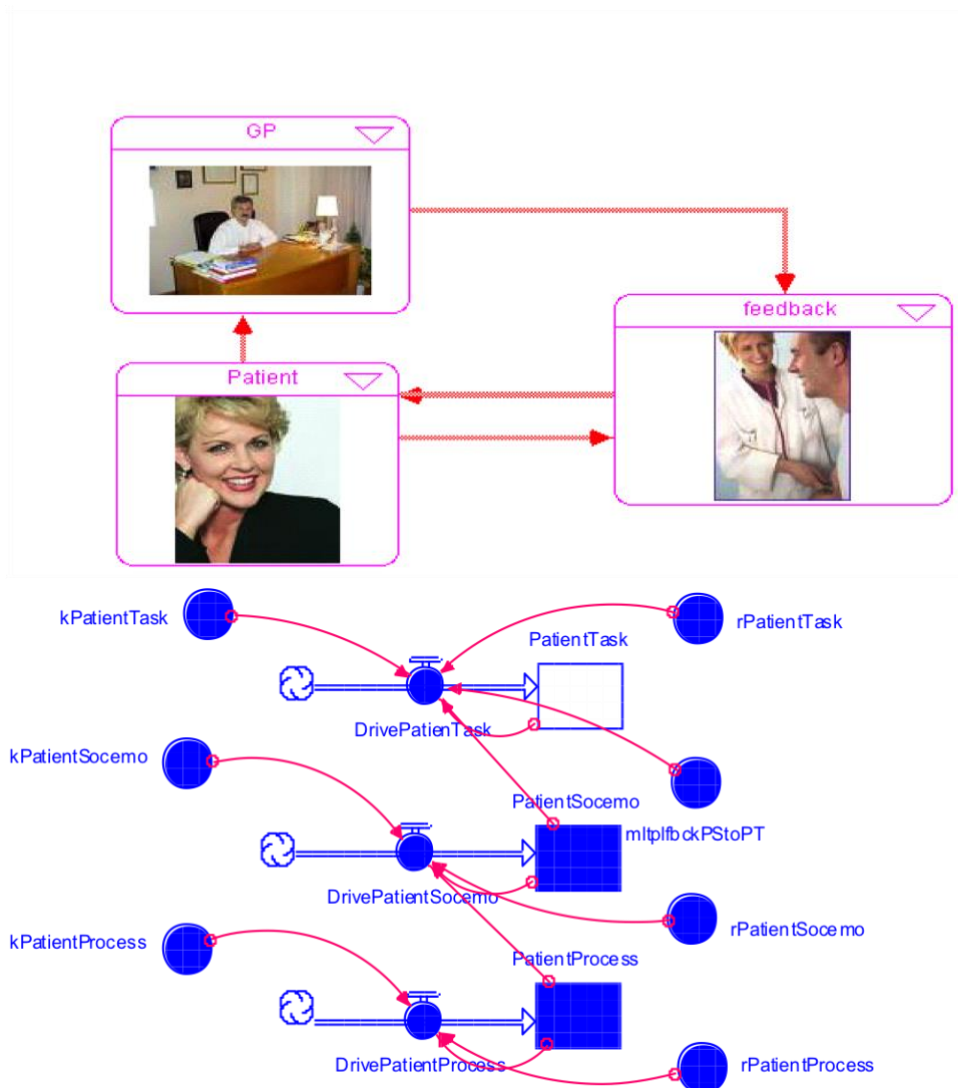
GP

feedback

Patient

kPatientTask

rPatientTask

PatientTask

DrivePatienTask

kPatientSocemo

PatientSocemo

mltplfbckPStoPT

DrivePatientSocemo

rPatientSocemo

kPatientProcess

PatientProcess

DrivePatientProcess

rPatientProcess